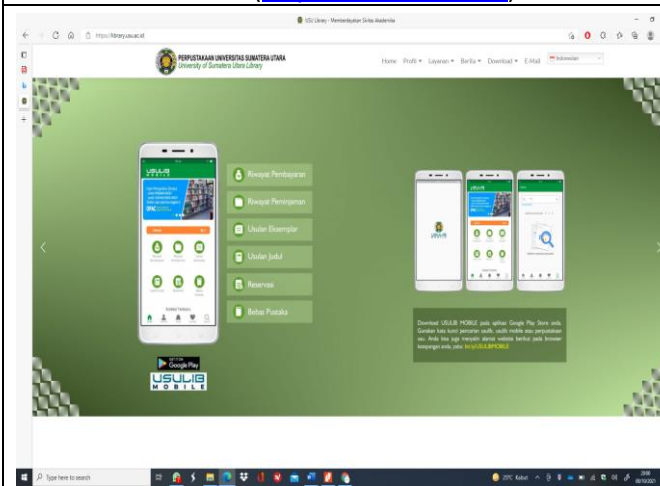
USU Library - Memberdayakan Sivitas Akademika

https://library.usu.ac.id

PERPUSTAKAAN UNIVERSITAS SUMATERA UTARA
University of Sumatera Utara Library

Home Profil Layanan Berita Download E-Mail Indonesian

Riwayat Pembayaran

Riwayat Peminjaman

Usulan Eksemplar

Usulan Judul

Reservasi

Bebas Pustaka

GET IT ON Google Play

USULIB MOBILE

Download USULIB MOBILE pada aplikasi Google Play Store anda. Gunakan kata kunci pencarian usulib, usulib mobile atau perpustakaan usu. Anda bisa juga menyalin alamat website berikut pada browser kesayangan anda, yaitu: bit.ly/USULIBMOBILE

Type here to search

29°C Kabut